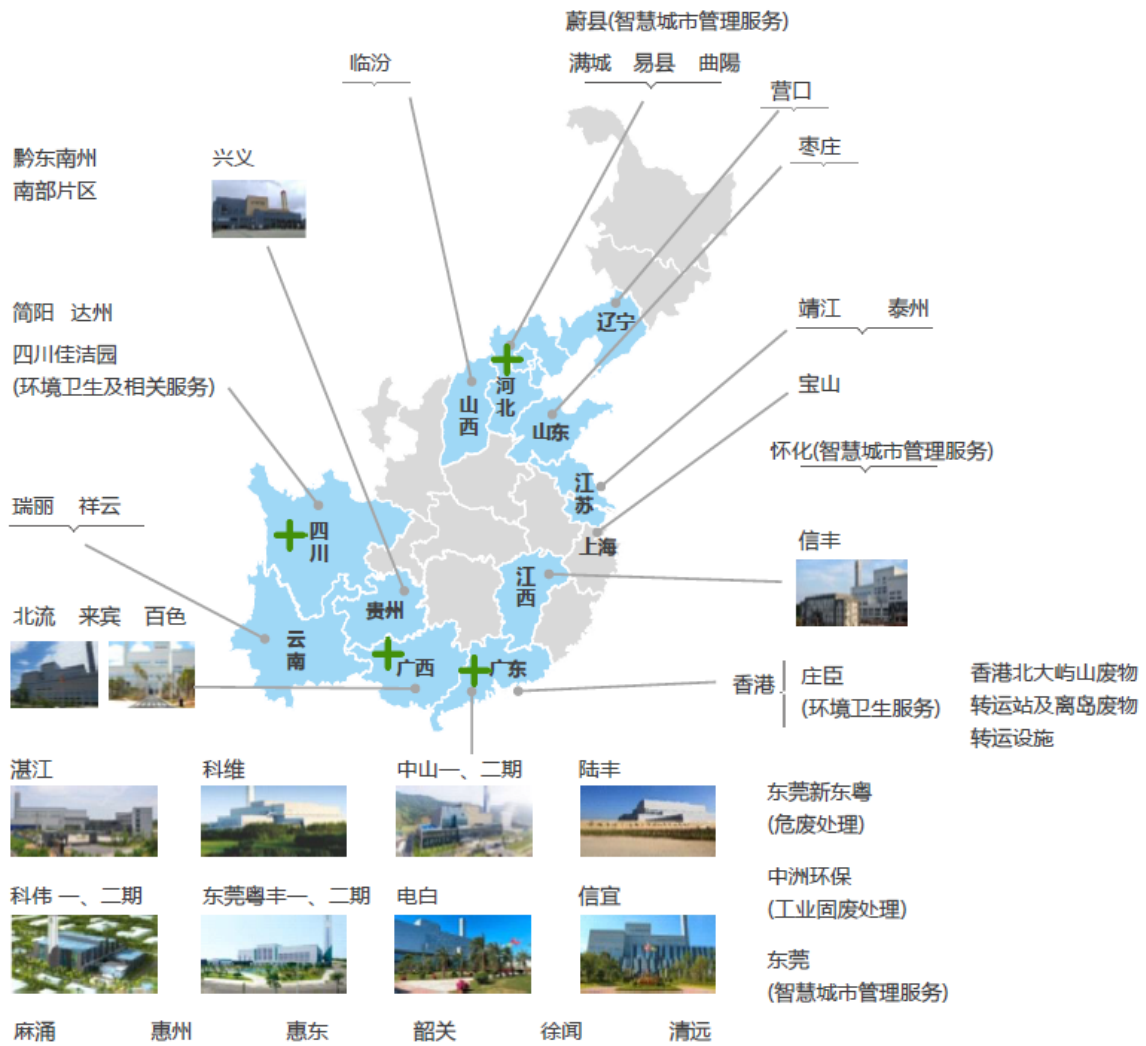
蔚县(智慧城市管理服务)

临汾

满城　易县　曲陽

营口

枣庄

黔东南州
南部片区

兴义

简阳　达州

四川佳洁园
(环境卫生及相关服务)

辽宁

河北

山西

山东

靖江　　泰州

宝山

怀化(智慧城市管理服务)

江苏

上海

瑞丽　祥云

四川

贵州

江西

信丰

北流　来宾　百色

云南

广西

广东

香港　庄臣
(环境卫生服务)

香港北大屿山废物
转运站及离岛废物
转运设施

湛江

科维

中山一、二期

陆丰

东莞新东粤
(危废处理)

中洲环保
(工业固废处理)

科伟 一、二期

东莞粤丰一、二期

电白

信宜

东莞
(智慧城市管理服务)

麻涌　惠州　惠东　韶关　徐闻　清远